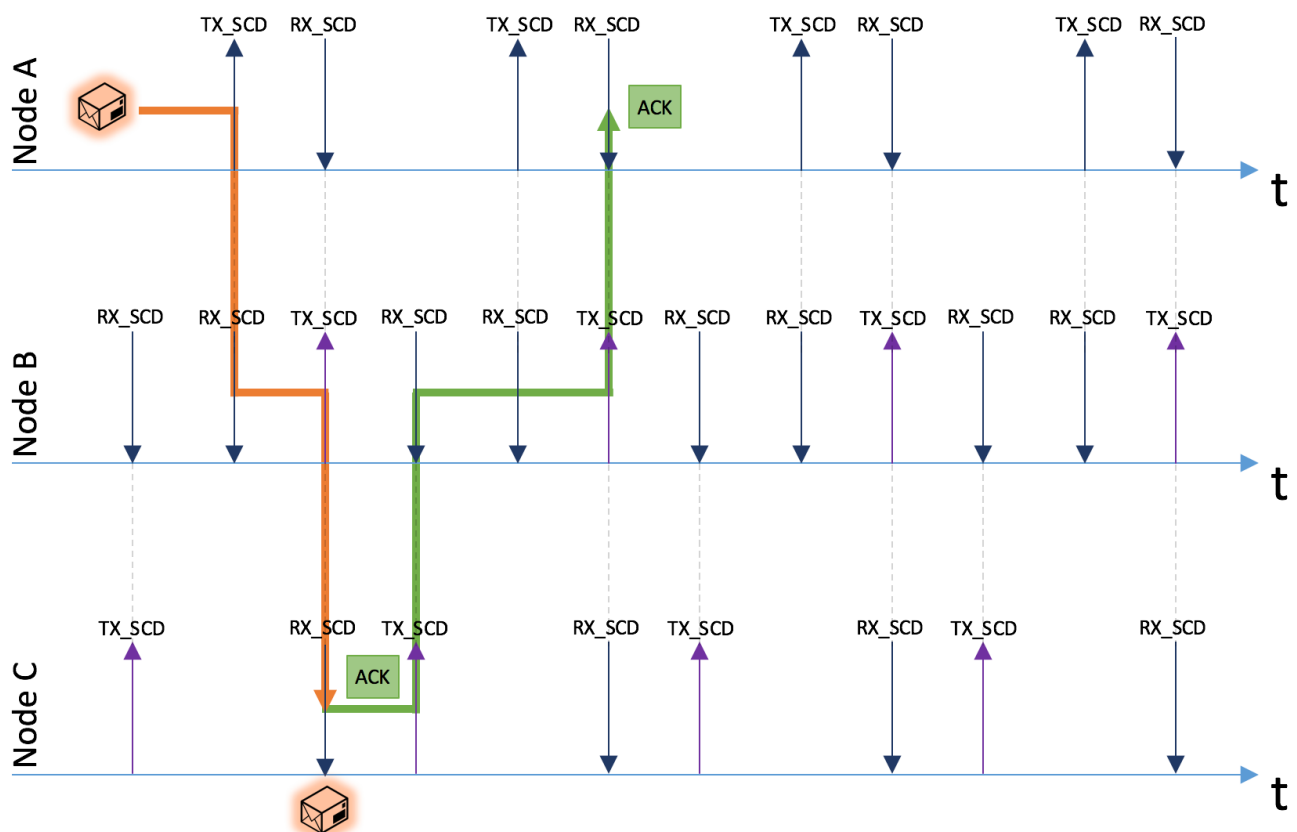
Node A

TX_SCD RX_SCD TX_SCD RX_SCD TX_SCD RX_SCD TX_SCD RX_SCD

ACK

t

Node B

RX_SCD RX_SCD TX_SCD RX_SCD RX_SCD TX_SCD RX_SCD RX_SCD TX_SCD RX_SCD RX_SCD TX_SCD

t

Node C

TX_SCD RX_SCD TX_SCD RX_SCD TX_SCD RX_SCD TX_SCD RX_SCD

ACK

t